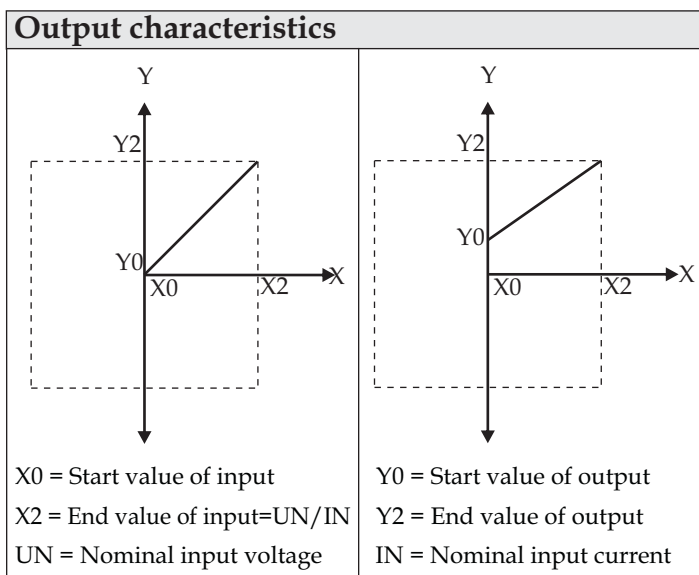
Output characteristics

| | |
|---|---|
| Y<br>Y2<br>Y0<br>X0<br>X2<br>X | Y<br>Y2<br>Y0<br>X0<br>X2<br>X |
| X0 = Start value of input | Y0 = Start value of output |
| X2 = End value of input=UN/IN | Y2 = End value of output |
| UN = Nominal input voltage | IN = Nominal input current |